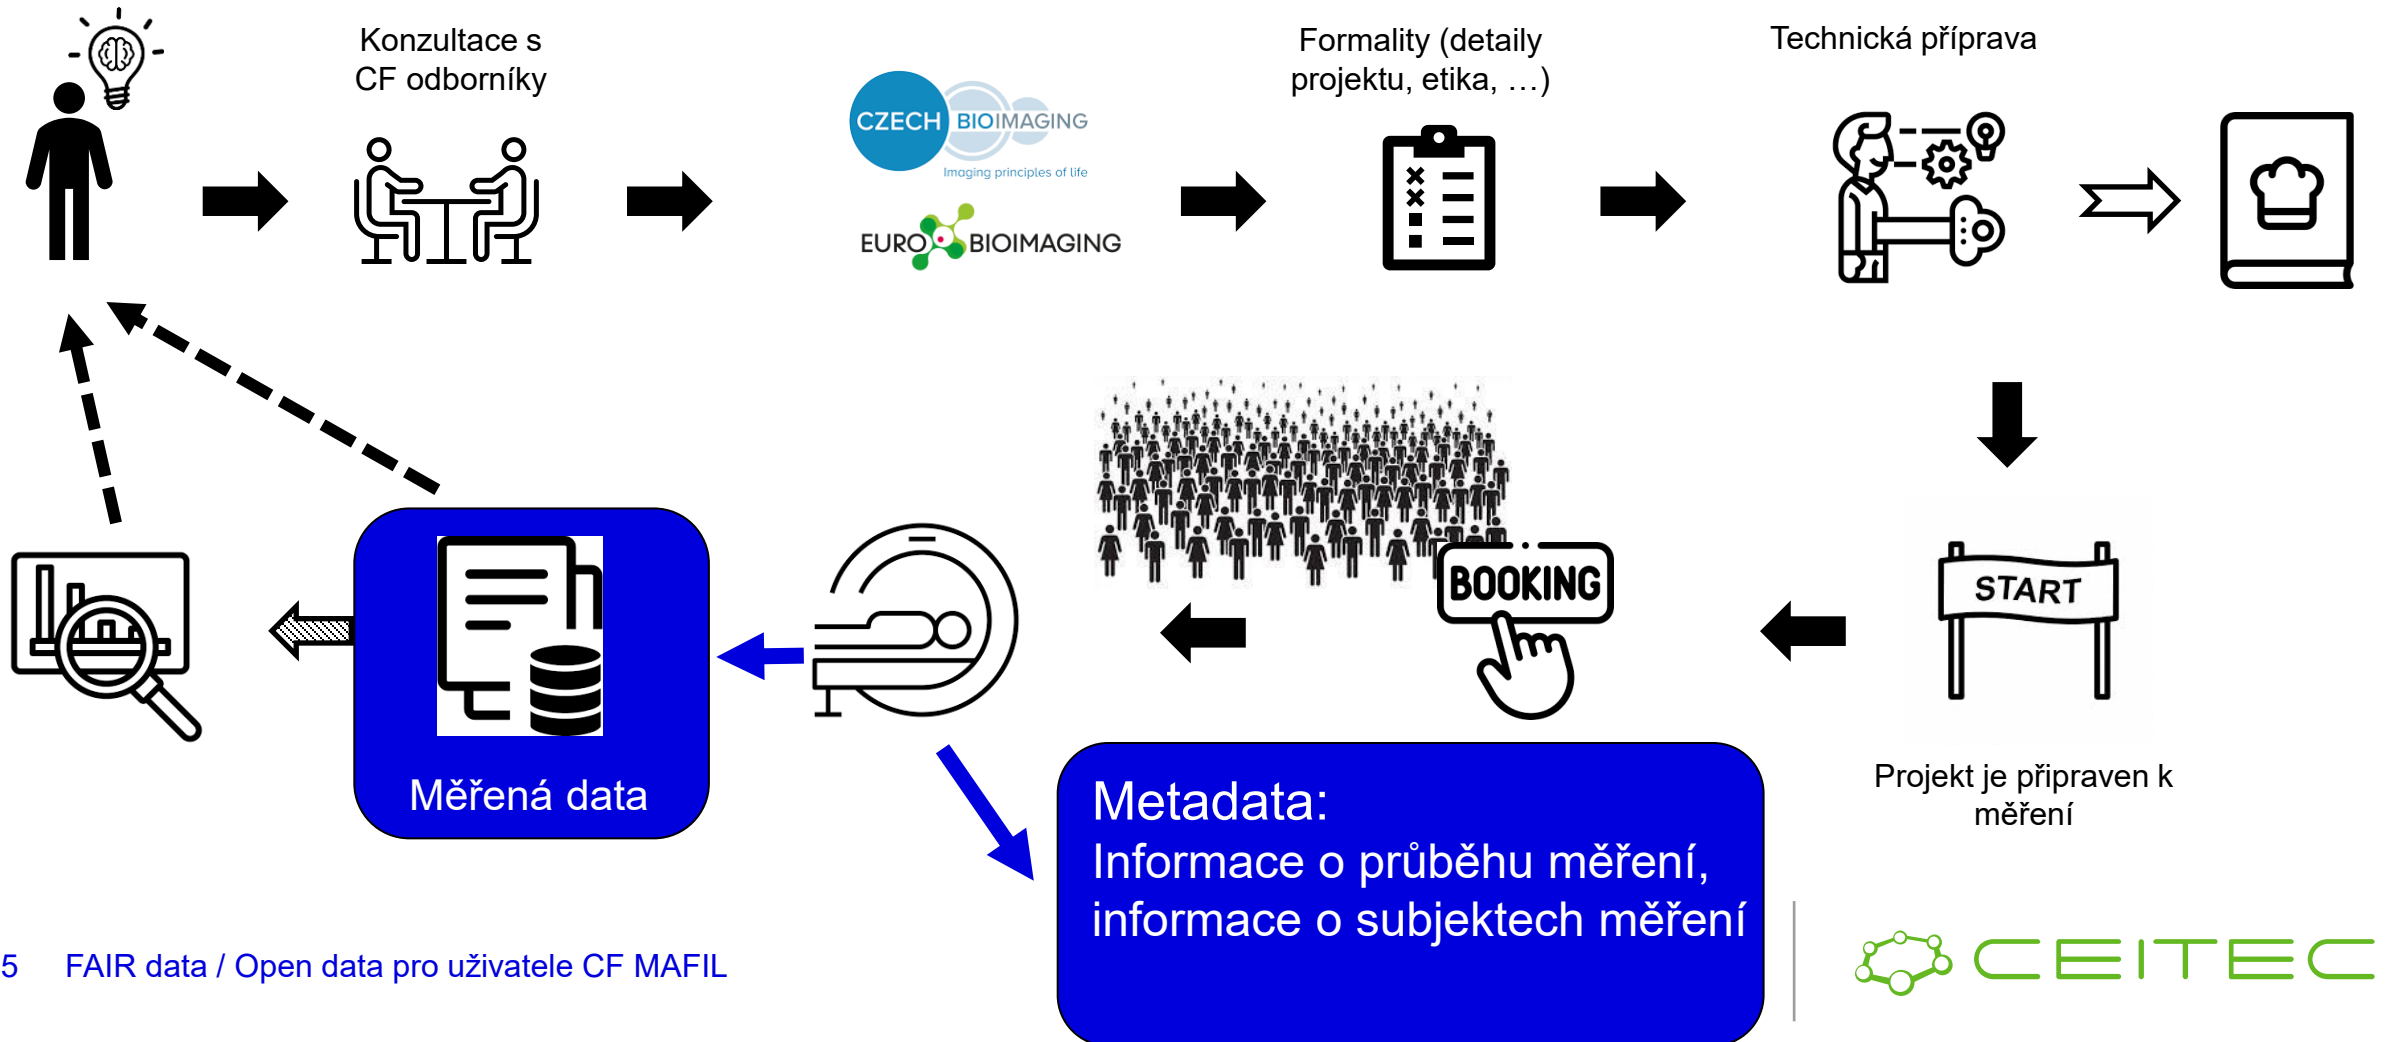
Konzultace s CF odborníky

CZECH BIOIMAGING
Imaging principles of life

EURO BIOIMAGING

Formality (detaily projektu, etika, …)

Technická příprava

START

Projekt je připraven k měření

BOOKING

Měřená data

Metadata:
Informace o průběhu měření, informace o subjektech měření

5 FAIR data / Open data pro uživatele CF MAFIL

CEITEC